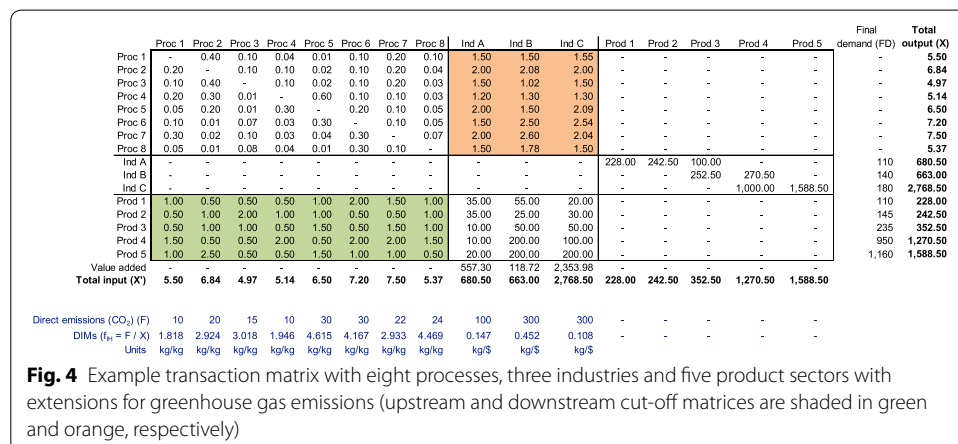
| | Proc 1 | Proc 2 | Proc 3 | Proc 4 | Proc 5 | Proc 6 | Proc 7 | Proc 8 | Ind A | Ind B | Ind C | Prod 1 | Prod 2 | Prod 3 | Prod 4 | Prod 5 | Final demand (FD) | Total output (X) |
|---|---|---|---|---|---|---|---|---|---|---|---|---|---|---|---|---|---|---|
| Proc 1 | - | 0.40 | 0.10 | 0.04 | 0.01 | 0.10 | 0.20 | 0.10 | 1.50 | 1.50 | 1.55 | - | - | - | - | - | - | 5.50 |
| Proc 2 | 0.20 | - | 0.10 | 0.10 | 0.02 | 0.10 | 0.20 | 0.04 | 2.00 | 2.08 | 2.00 | - | - | - | - | - | - | 6.84 |
| Proc 3 | 0.10 | 0.40 | - | 0.10 | 0.02 | 0.10 | 0.20 | 0.03 | 1.50 | 1.02 | 1.50 | - | - | - | - | - | - | 4.97 |
| Proc 4 | 0.20 | 0.30 | 0.01 | - | 0.60 | 0.10 | 0.10 | 0.03 | 1.20 | 1.30 | 1.30 | - | - | - | - | - | - | 5.14 |
| Proc 5 | 0.05 | 0.20 | 0.01 | 0.30 | - | 0.20 | 0.10 | 0.05 | 2.00 | 1.50 | 2.09 | - | - | - | - | - | - | 6.50 |
| Proc 6 | 0.10 | 0.01 | 0.07 | 0.03 | 0.30 | - | 0.10 | 0.05 | 1.50 | 2.50 | 2.54 | - | - | - | - | - | - | 7.20 |
| Proc 7 | 0.30 | 0.02 | 0.10 | 0.03 | 0.04 | 0.30 | - | 0.07 | 2.00 | 2.60 | 2.04 | - | - | - | - | - | - | 7.50 |
| Proc 8 | 0.05 | 0.01 | 0.08 | 0.04 | 0.01 | 0.30 | 0.10 | - | 1.50 | 1.78 | 1.50 | - | - | - | - | - | - | 5.37 |
| Ind A | - | - | - | - | - | - | - | - | - | - | - | 228.00 | 242.50 | 100.00 | - | - | 110 | 680.50 |
| Ind B | - | - | - | - | - | - | - | - | - | - | - | - | - | 252.50 | 270.50 | - | 140 | 663.00 |
| Ind C | - | - | - | - | - | - | - | - | - | - | - | - | - | - | 1,000.00 | 1,588.50 | 180 | 2,768.50 |
| Prod 1 | 1.00 | 0.50 | 0.50 | 0.50 | 1.00 | 2.00 | 1.50 | 1.00 | 35.00 | 55.00 | 20.00 | - | - | - | - | - | 110 | 228.00 |
| Prod 2 | 0.50 | 1.00 | 2.00 | 1.00 | 1.00 | 0.50 | 0.50 | 1.00 | 35.00 | 25.00 | 30.00 | - | - | - | - | - | 145 | 242.50 |
| Prod 3 | 0.50 | 1.00 | 1.00 | 0.50 | 1.50 | 0.50 | 1.50 | 1.00 | 10.00 | 50.00 | 50.00 | - | - | - | - | - | 235 | 352.50 |
| Prod 4 | 1.50 | 0.50 | 0.50 | 2.00 | 0.50 | 2.00 | 2.00 | 1.50 | 10.00 | 200.00 | 100.00 | - | - | - | - | - | 950 | 1,270.50 |
| Prod 5 | 1.00 | 2.50 | 0.50 | 0.50 | 1.00 | 1.00 | 1.00 | 0.50 | 20.00 | 200.00 | 200.00 | - | - | - | - | - | 1,160 | 1,588.50 |
| Value added | - | - | - | - | - | - | - | - | 557.30 | 118.72 | 2,353.98 | - | - | - | - | - | | |
| Total input (X') | 5.50 | 6.84 | 4.97 | 5.14 | 6.50 | 7.20 | 7.50 | 5.37 | 680.50 | 663.00 | 2,768.50 | 228.00 | 242.50 | 352.50 | 1,270.50 | 1,588.50 | | |
| Direct emissions ($CO_2$) (F) | 10 | 20 | 15 | 10 | 30 | 30 | 22 | 24 | 100 | 300 | 300 | - | - | - | - | - | | |
| DIMs ($f_H$ = F / X) | 1.818 | 2.924 | 3.018 | 1.946 | 4.615 | 4.167 | 2.933 | 4.469 | 0.147 | 0.452 | 0.108 | - | - | - | - | - | | |
| Units | kg/kg | kg/kg | kg/kg | kg/kg | kg/kg | kg/kg | kg/kg | kg/kg | kg/$ | kg/$ | kg/$ | | | | | | | |

**Fig. 4** Example transaction matrix with eight processes, three industries and five product sectors with extensions for greenhouse gas emissions (upstream and downstream cut-off matrices are shaded in green and orange, respectively)